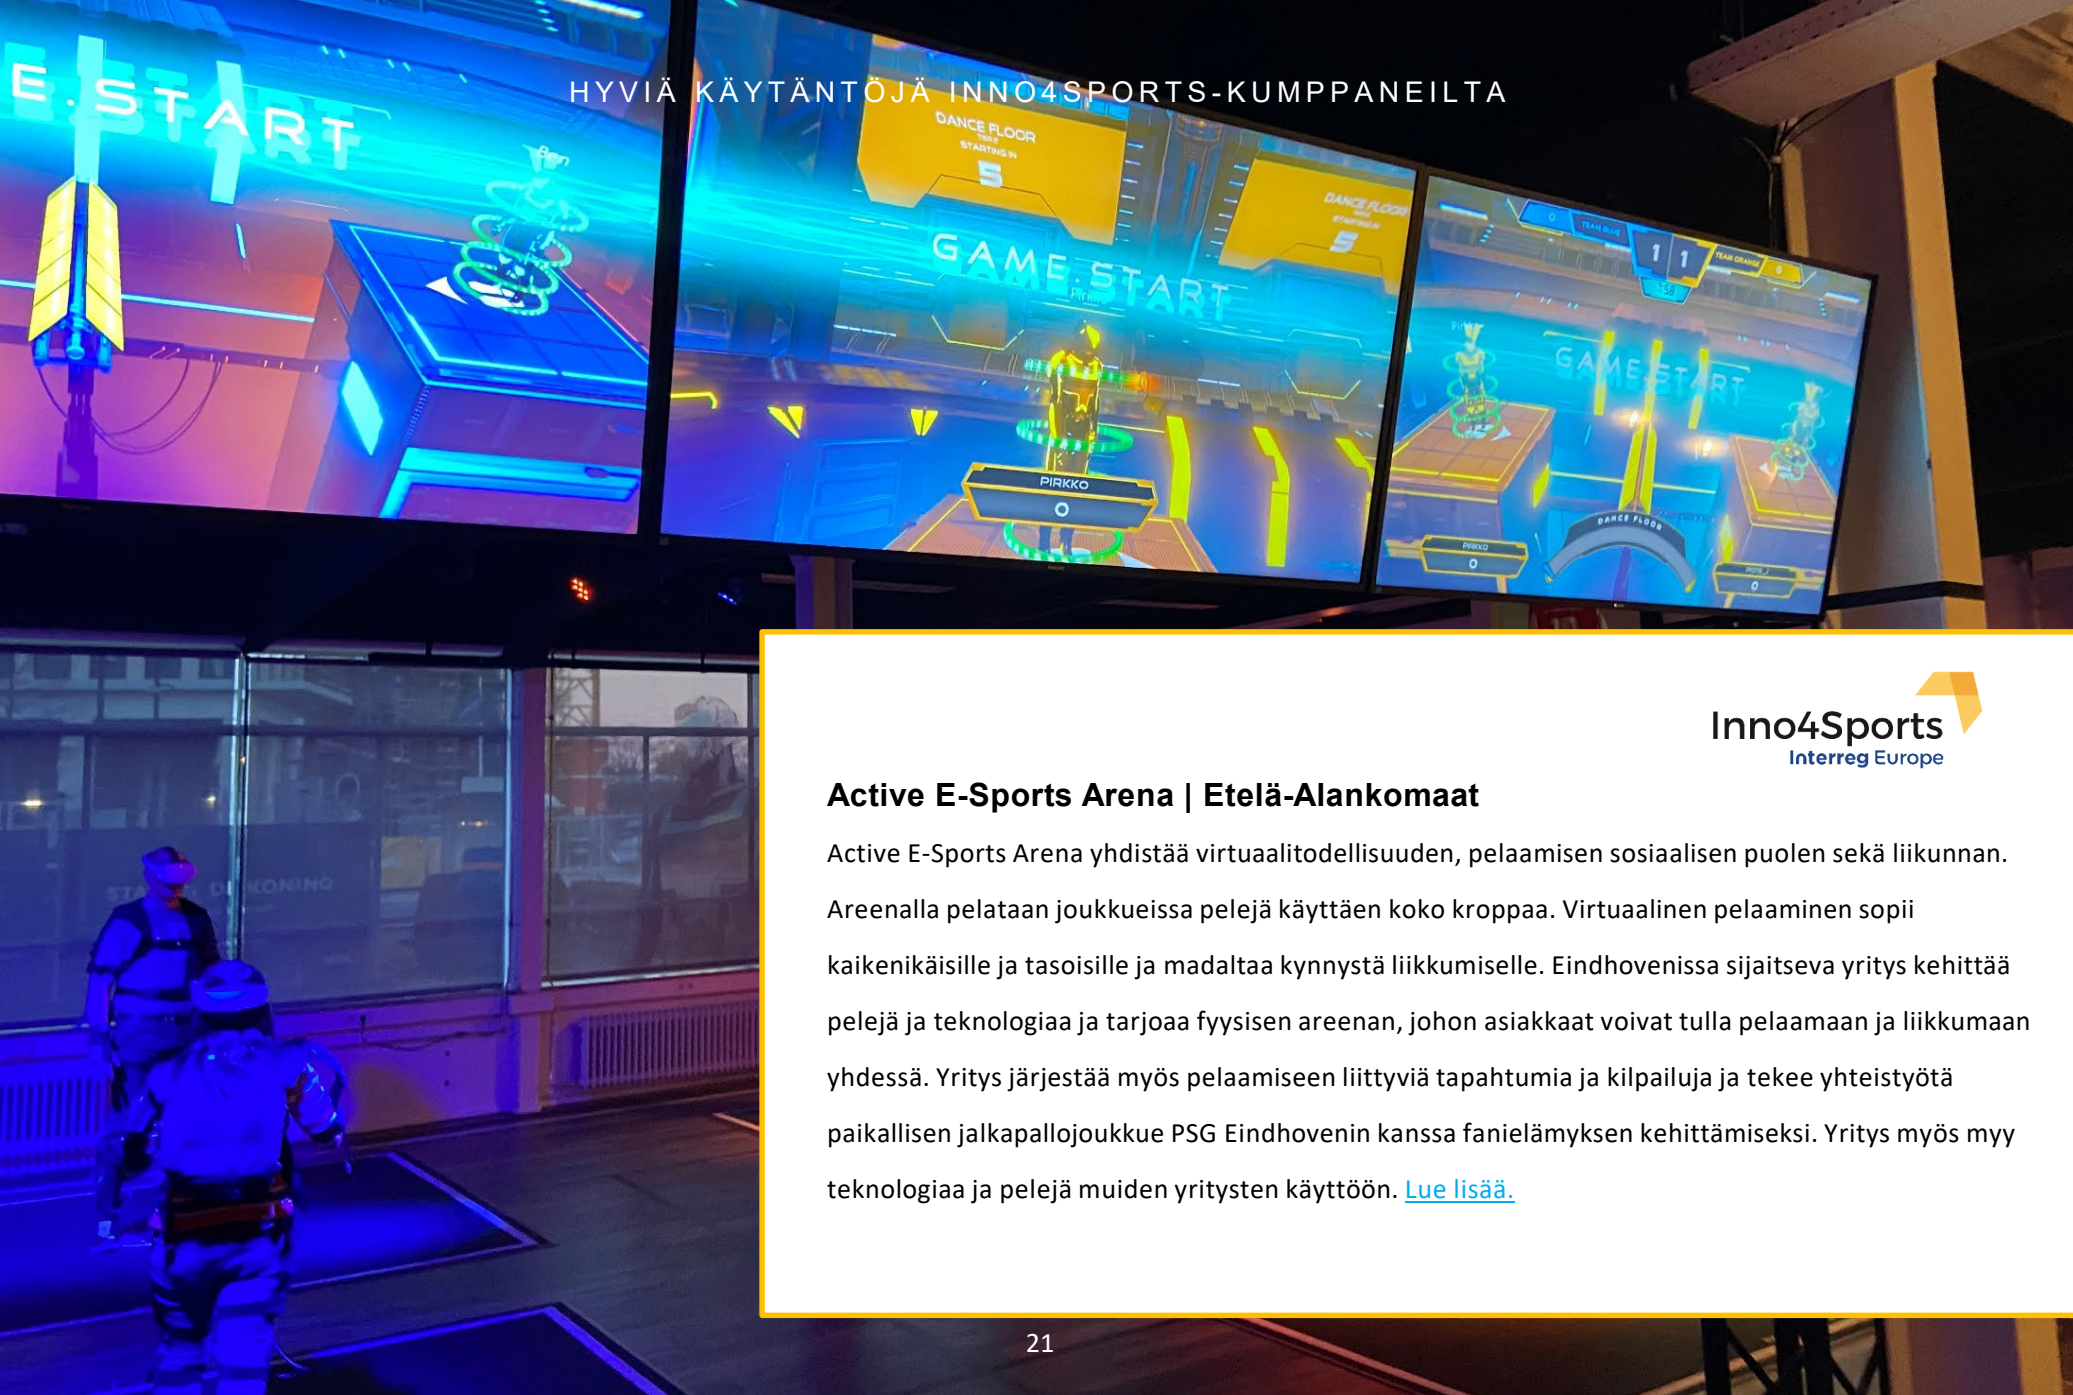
HYVIÄ KÄYTÄNTÖJÄ INNO4SPORTS-KUMPPANEILTA

E START

DANCE FLOOR
STARTING IN
5

GAME START

DANCE FLOOR
STARTING IN
5

PIRKKO
0

GAME START

PIRKKO
0

DANCE FLOOR

0

Inno4Sports
Interreg Europe

Active E-Sports Arena | Etelä-Alankomaat

Active E-Sports Arena yhdistää virtuaalitodellisuuden, pelaamisen sosiaalisen puolen sekä liikunnan. Areenalla pelataan joukkueissa pelejä käyttäen koko kroppaa. Virtuaalinen pelaaminen sopii kaikenikäisille ja tasoisille ja madaltaa kynnystä liikkumiselle. Eindhovenissa sijaitseva yritys kehittää pelejä ja teknologiaa ja tarjoaa fyysisen areenan, johon asiakkaat voivat tulla pelaamaan ja liikkumaan yhdessä. Yritys järjestää myös pelaamiseen liittyviä tapahtumia ja kilpailuja ja tekee yhteistyötä paikallisen jalkapallojoukkue PSG Eindhovenin kanssa fanielämyksen kehittämiseksi. Yritys myös myy teknologiaa ja pelejä muiden yritysten käyttöön. Lue lisää.

21